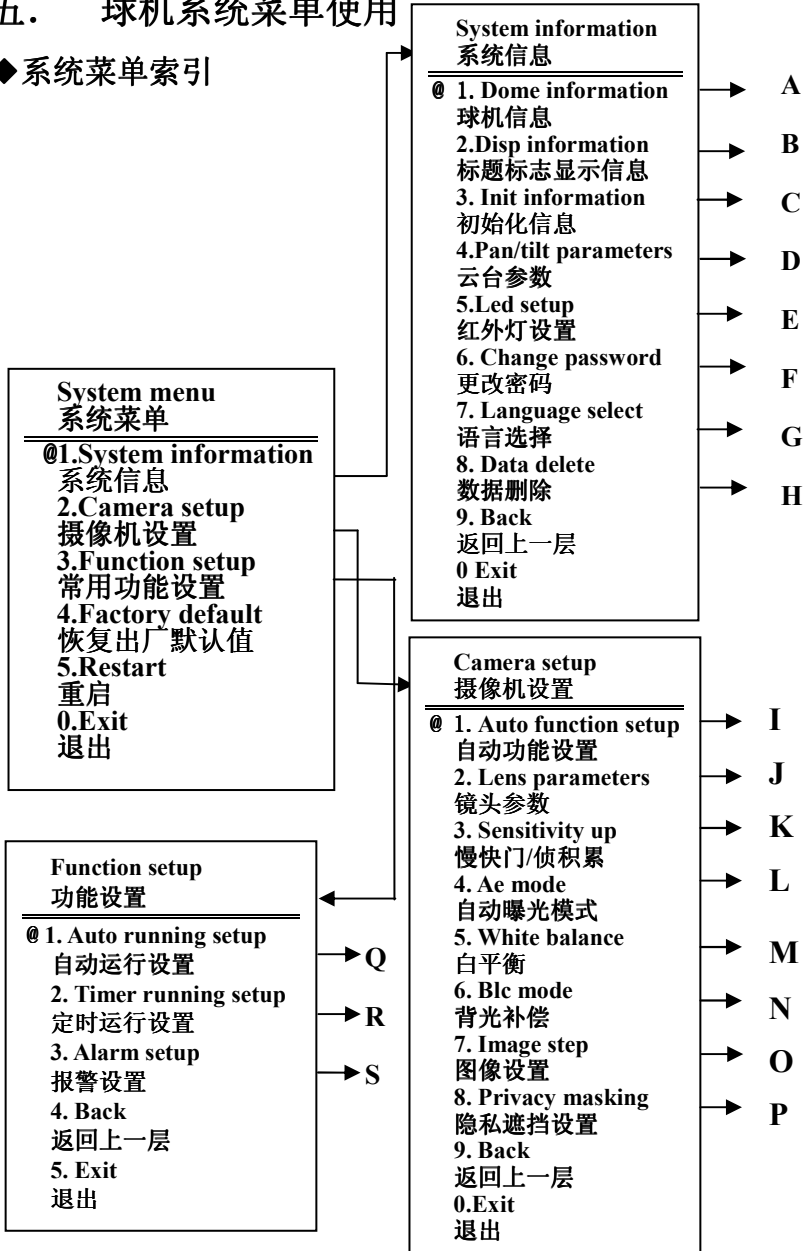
五. 球机系统菜单使用

◆系统菜单索引

System information
系统信息

@ 1. Dome information
球机信息
2.Disp information
标题标志显示信息
3. Init information
初始化信息
4.Pan/tilt parameters
云台参数
5.Led setup
红外灯设置
6. Change password
更改密码
7. Language select
语言选择
8. Data delete
数据删除
9. Back
返回上一层
0 Exit
退出

A
B
C
D
E
F
G
H

System menu
系统菜单

@1.System information
系统信息
2.Camera setup
摄像机设置
3.Function setup
常用功能设置
4.Factory default
恢复出厂默认值
5.Restart
重启
0.Exit
退出

Camera setup
摄像机设置

@ 1. Auto function setup
自动功能设置
2. Lens parameters
镜头参数
3. Sensitivity up
慢快门/侦积累
4. Ae mode
自动曝光模式
5. White balance
白平衡
6. Blc mode
背光补偿
7. Image step
图像设置
8. Privacy masking
隐私遮挡设置
9. Back
返回上一层
0.Exit
退出

I
J
K
L
M
N
O
P

Function setup
功能设置

@ 1. Auto running setup
自动运行设置
2. Timer running setup
定时运行设置
3. Alarm setup
报警设置
4. Back
返回上一层
5. Exit
退出

Q
R
S